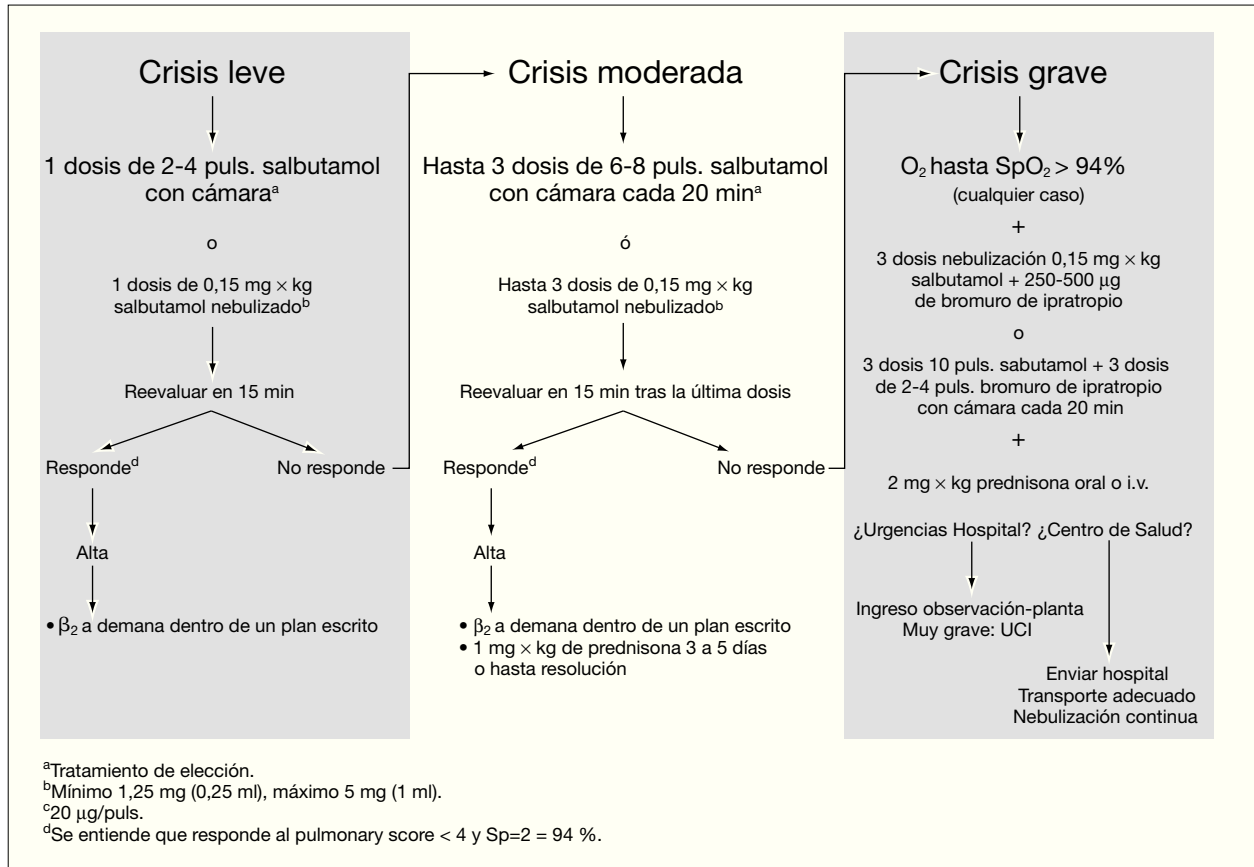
Crisis leve

1 dosis de 2-4 puls. salbutamol con cámara$^a$

o

1 dosis de 0,15 mg $\times$ kg salbutamol nebulizado$^b$

Reevaluar en 15 min

Responde$^d$

No responde

Alta

• $\beta_2$ a demana dentro de un plan escrito

Crisis moderada

Hasta 3 dosis de 6-8 puls. salbutamol con cámara cada 20 min$^a$

ó

Hasta 3 dosis de 0,15 mg $\times$ kg salbutamol nebulizado$^b$

Reevaluar en 15 min tras la última dosis

Responde$^d$

No responde

Alta

• $\beta_2$ a demana dentro de un plan escrito
• 1 mg $\times$ kg de prednisona 3 a 5 días o hasta resolución

Crisis grave

$O_2$ hasta $SpO_2 > 94\%$
(cualquier caso)

+

3 dosis nebulización 0,15 mg $\times$ kg salbutamol + 250-500 µg de bromuro de ipratropio

o

3 dosis 10 puls. sabutamol + 3 dosis de 2-4 puls. bromuro de ipratropio con cámara cada 20 min

+

2 mg $\times$ kg prednisona oral o i.v.

¿Urgencias Hospital? ¿Centro de Salud?

Ingreso observación-planta
Muy grave: UCI

Enviar hospital
Transporte adecuado
Nebulización continua

$^a$Tratamiento de elección.
$^b$Mínimo 1,25 mg (0,25 ml), máximo 5 mg (1 ml).
$^c$20 µg/puls.
$^d$Se entiende que responde al pulmonary score < 4 y Sp=2 = 94 %.